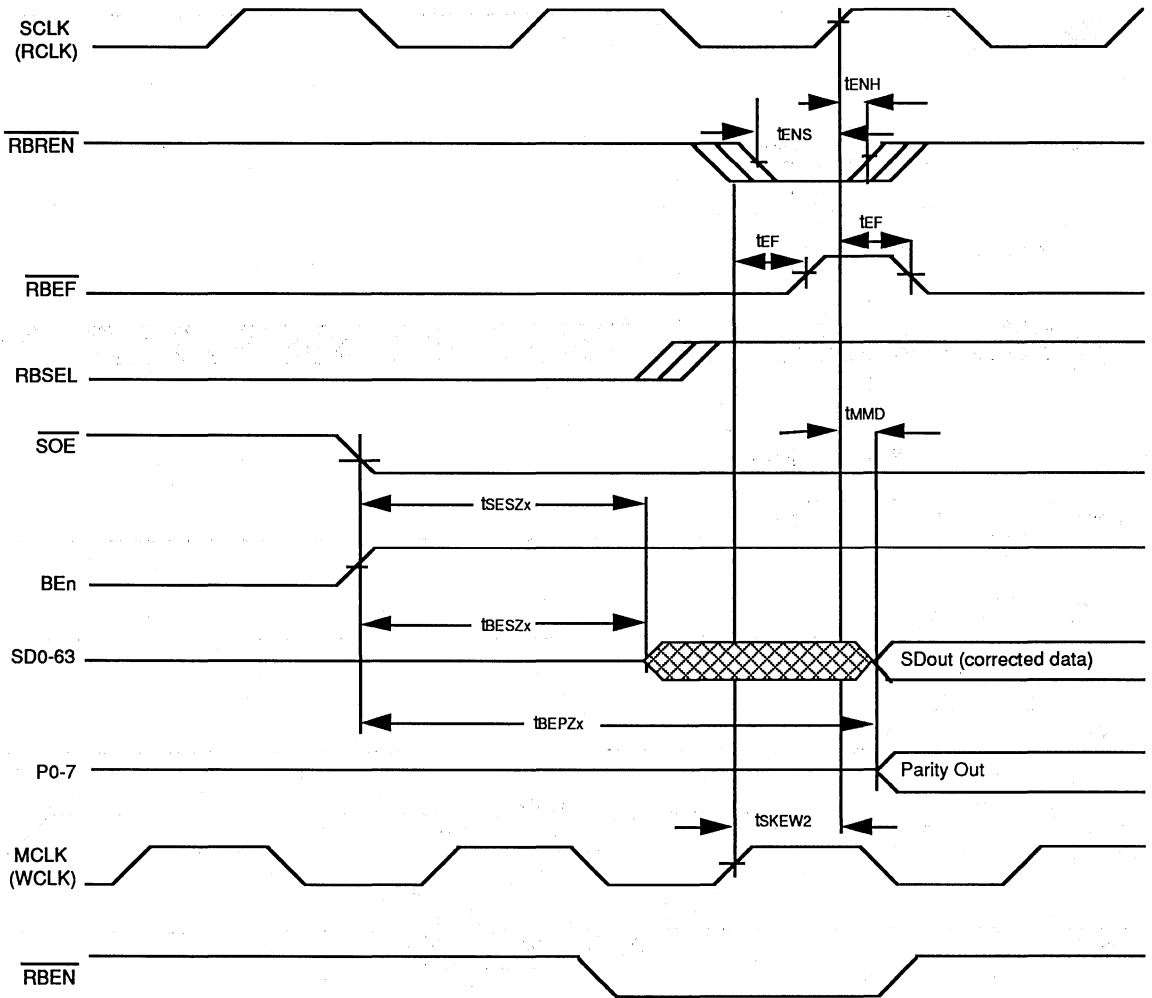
SCLK (RCLK)

tENH

$\overline{RBREN}$

tENS

tEF

tEF

$\overline{RBEF}$

RBSEL

tMMD

$\overline{SOE}$

tSESZx

BEn

tBESZx

SD0-63

SDout (corrected data)

tBEPZx

P0-7

Parity Out

tSKEW2

MCLK (WCLK)

$\overline{RBEN}$